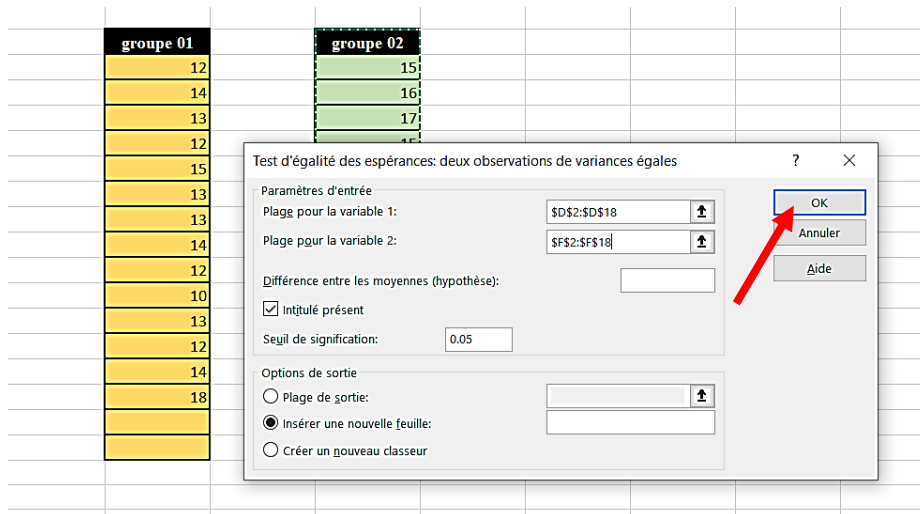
| groupe 01 |
|---|
| 12 |
| 14 |
| 13 |
| 12 |
| 15 |
| 13 |
| 13 |
| 14 |
| 12 |
| 10 |
| 13 |
| 12 |
| 14 |
| 18 |

| groupe 02 |
|---|
| 15 |
| 16 |
| 17 |

Test d'égalité des espérances: deux observations de variances égales

?

Paramètres d'entrée

Plage pour la variable 1: $D$2:$D$18

Plage pour la variable 2: $F$2:$F$18

Différence entre les moyennes (hypothèse):

Intitulé présent

Seuil de signification: 0.05

Options de sortie

Plage de sortie:

Insérer une nouvelle feuille:

Créer un nouveau classeur

OK

Annuler

Aide